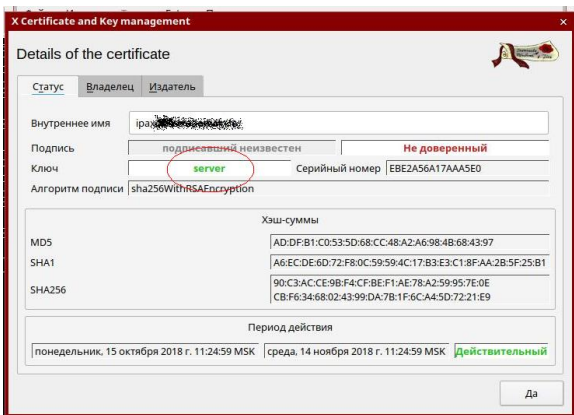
X Certificate and Key management

Details of the certificate

Статус | Владелец | Издатель

Внутреннее имя | ipa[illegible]

Подпись | подписавший неизвестен | Не доверенный

Ключ | server | Серийный номер | EBE2A56A17AAA5E0

Алгоритм подписи | sha256WithRSAEncryption

Хэш-суммы

| MD5 | AD:DF:B1:C0:53:5D:68:CC:48:A2:A6:98:4B:68:43:97 |
|---|---|
| SHA1 | A6:EC:DE:6D:72:F8:0C:59:59:4C:17:B3:E3:C1:8F:AA:2B:5F:25:B1 |
| SHA256 | 90:C3:AC:CE:9B:F4:CF:BE:F1:AE:78:A2:59:95:7E:0E CB:F6:34:68:02:43:99:DA:7B:1F:6C:A4:5D:72:21:E9 |

Период действия

понедельник, 15 октября 2018 г. 11:24:59 MSK | среда, 14 ноября 2018 г. 11:24:59 MSK | Действительный

Да